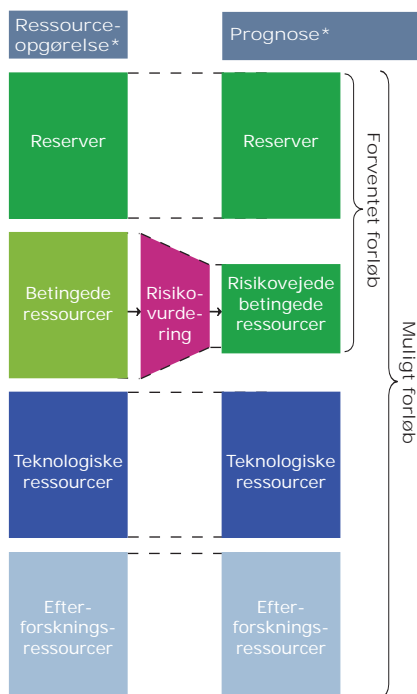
Ressource-opgørelse*

Prognose*

Reserver

Reserver

Betingede ressourcer

Risiko-vurde-ring

Risikovejede betingede ressourcer

Teknologiske ressourcer

Teknologiske ressourcer

Efter-forsknings-ressourcer

Efter-forsknings-ressourcer

Forventet forløb

Muligt forløb